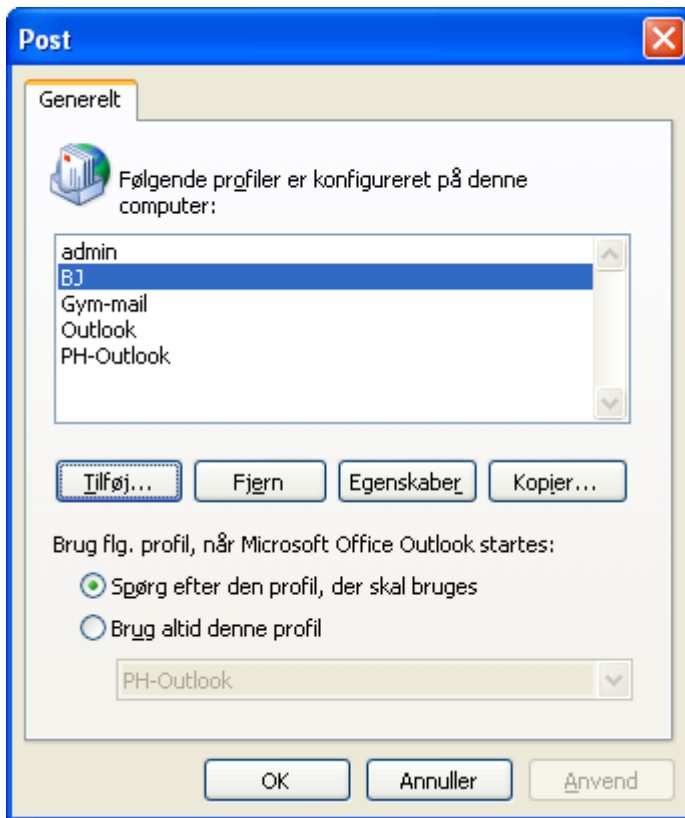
Post

Generelt

Følgende profiler er konfigureret på denne computer:

admin
BJ
Gym-mail
Outlook
PH-Outlook

Tilføj... | Fjern | Egenskaber | Kopier...

Brug flg. profil, når Microsoft Office Outlook startes:

Spørg efter den profil, der skal bruges

Brug altid denne profil

PH-Outlook

OK | Annuller | Anvend